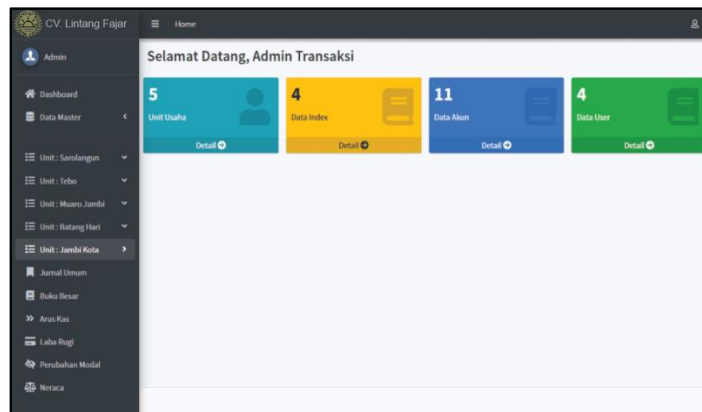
CV. Lintang Fajar

Home

Admin

Dashboard

Data Master

Unit : Sarolangun

Unit : Tebo

Unit : Muaro Jambi

Unit : Batang Hari

Unit : Jambi Kota

Jurnal Umum

Buku Besar

Arus Kas

Laba Rugi

Perubahan Modal

Neraca

Selamat Datang, Admin Transaksi

5
Unit Usaha
Detail

4
Data Index
Detail

11
Data Akun
Detail

4
Data User
Detail